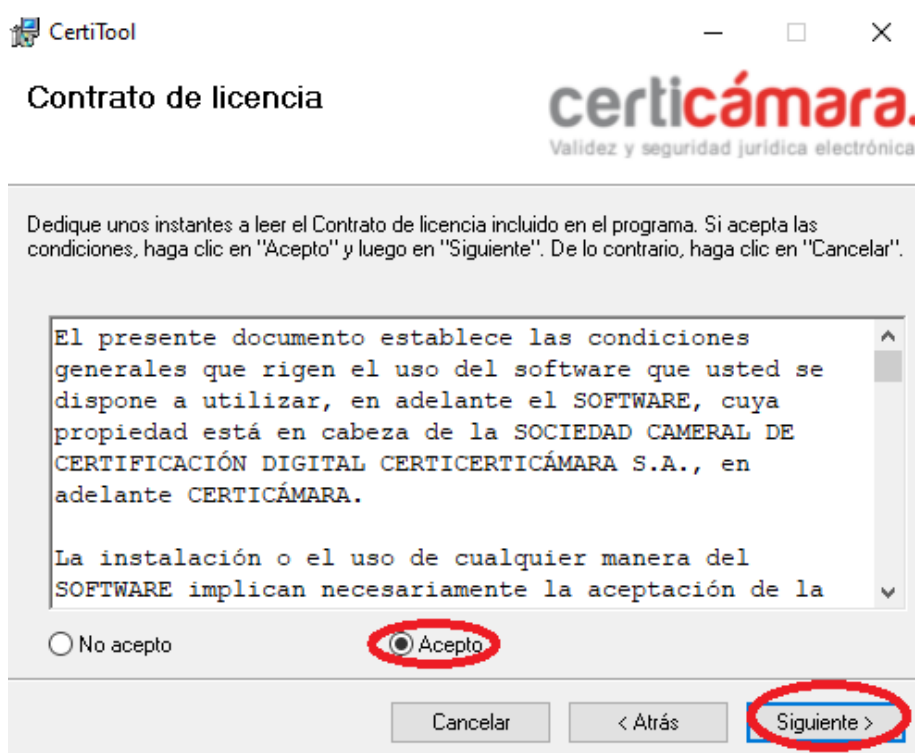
CertiTool

Contrato de licencia

certicámara.
Validez y seguridad jurídica electrónica

Dedique unos instantes a leer el Contrato de licencia incluido en el programa. Si acepta las condiciones, haga clic en "Acepto" y luego en "Siguiente". De lo contrario, haga clic en "Cancelar".

El presente documento establece las condiciones generales que rigen el uso del software que usted se dispone a utilizar, en adelante el SOFTWARE, cuya propiedad está en cabeza de la SOCIEDAD CAMERAL DE CERTIFICACIÓN DIGITAL CERTICERTICÁMARA S.A., en adelante CERTICÁMARA.

La instalación o el uso de cualquier manera del SOFTWARE implican necesariamente la aceptación de la

No acepto

Acepto

Cancelar

< Atrás

Siguiente >